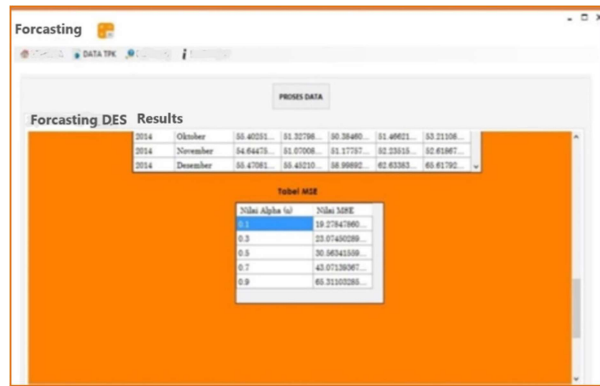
Forcasting

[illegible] DATA TPK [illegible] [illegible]

PROSES DATA

Forcasting DES Results

| 2014 | Oktober | 55.40251... | 51.32798... | 50.38460... | 51.46621... | 53.21106... |
|---|---|---|---|---|---|---|
| 2014 | November | 54.64478... | 51.07008... | 51.17757... | 52.23515... | 52.61867... |
| 2014 | Desember | 55.47081... | 55.45210... | 56.99692... | 62.63363... | 65.61792... |

Tabel MSE

| Nilai Alpha (α) | Nilai MSE |
|---|---|
| 0.1 | 19.27847860... |
| 0.3 | 23.07450289... |
| 0.5 | 30.56341559... |
| 0.7 | 43.07139367... |
| 0.9 | 65.31103285... |